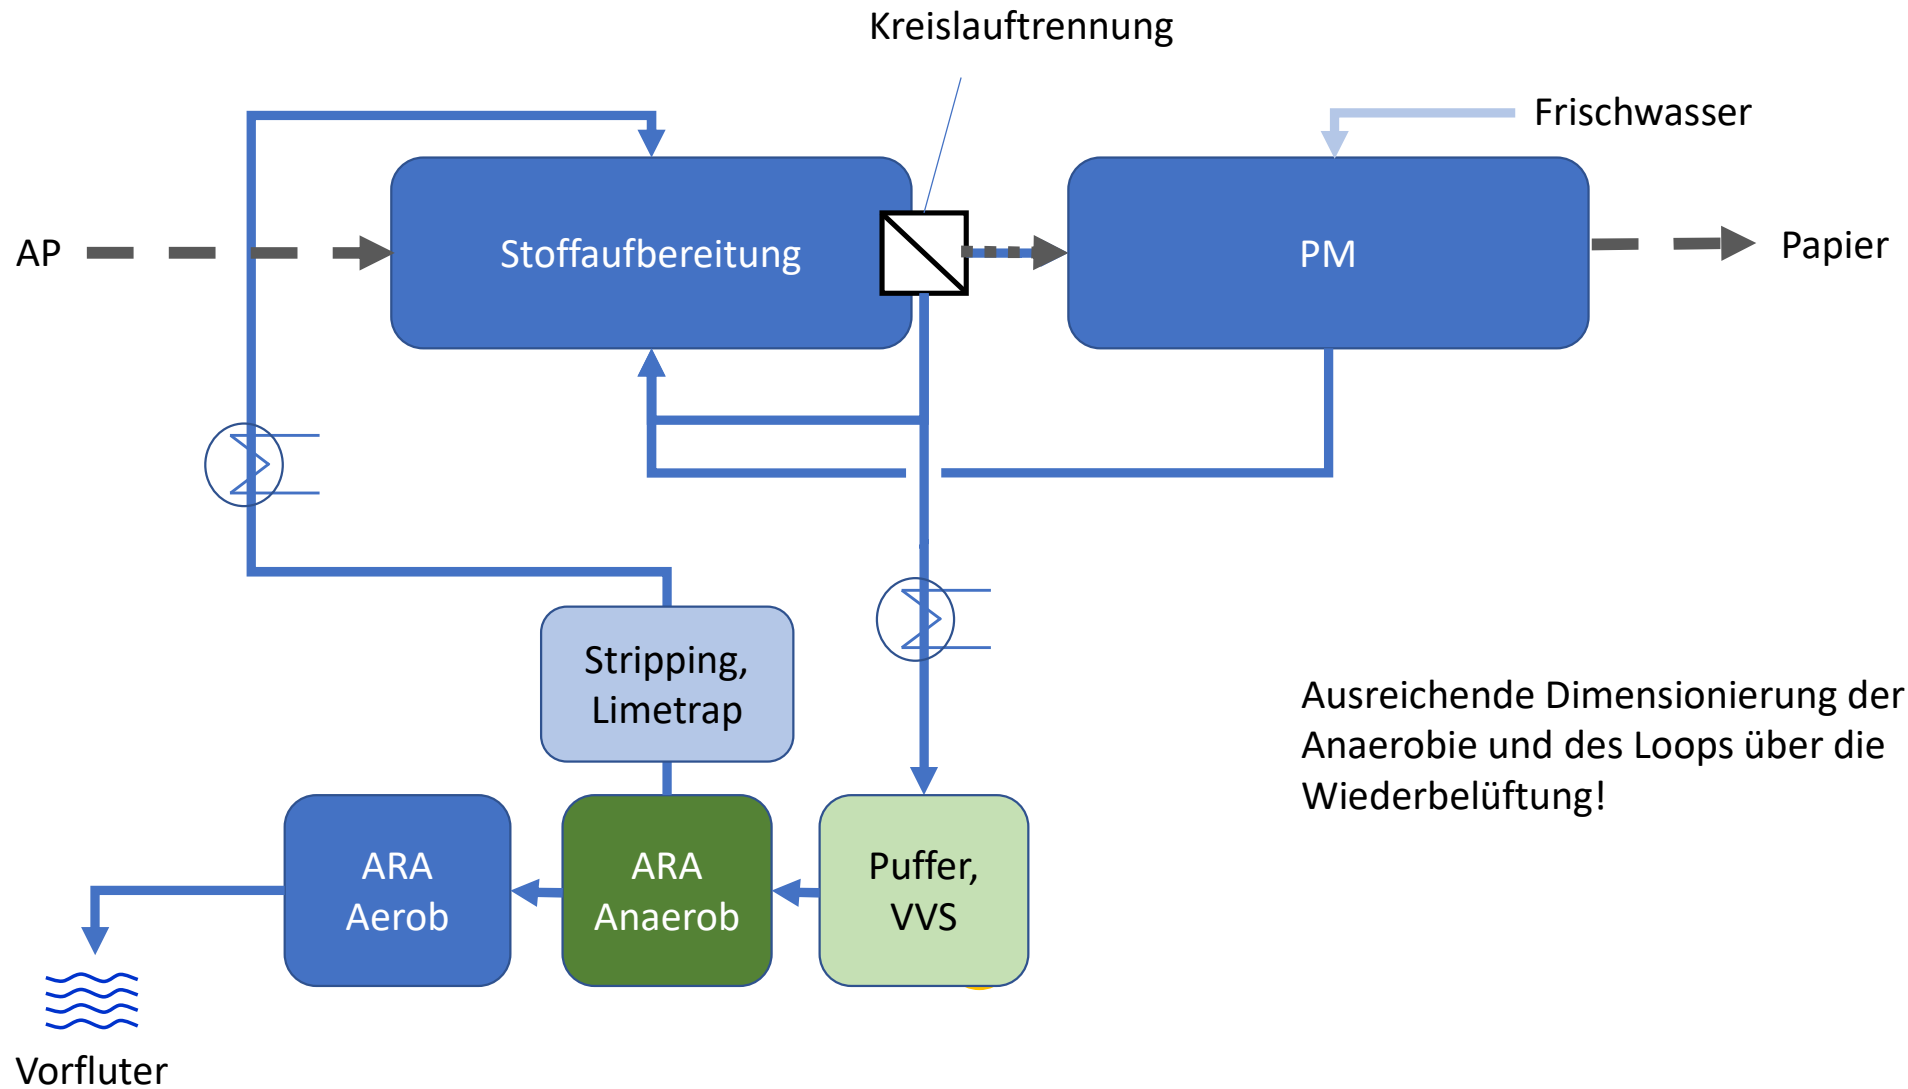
Kreislauftrennung

Frischwasser

AP

Stoffaufbereitung

PM

Papier

Stripping, Limetrap

ARA Aerob

ARA Anaerob

Puffer, VVS

Ausreichende Dimensionierung der Anaerobie und des Loops über die Wiederbelüftung!

Vorfluter